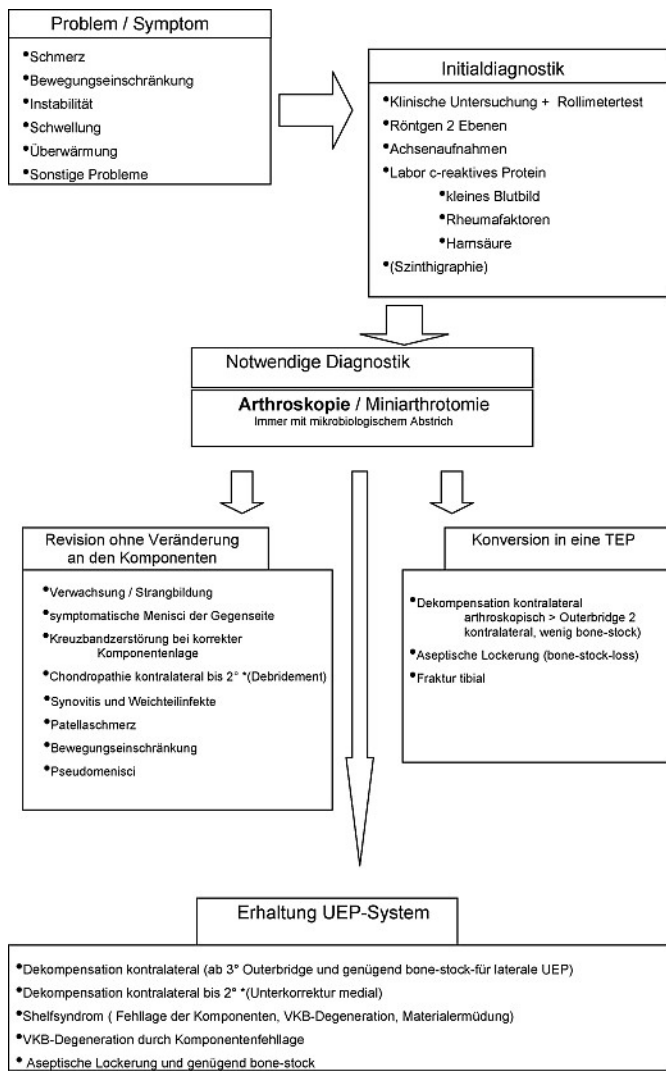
Problem / Symptom

•Schmerz
•Bewegungseinschränkung
•Instabilität
•Schwellung
•Überwärmung
•Sonstige Probleme

Initialdiagnostik

•Klinische Untersuchung + Rollimetertest
•Röntgen 2 Ebenen
•Achsenaufnahmen
•Labor c-reaktives Protein
•kleines Blutbild
•Rheumafaktoren
•Harnsäure
•(Szinthigraphie)

Notwendige Diagnostik

Arthroskopie / Miniarthrotomie
Immer mit mikrobiologischem Abstrich

Revision ohne Veränderung an den Komponenten

•Verwachsung / Strangbildung
•symptomatische Menisci der Gegenseite
•Kreuzbandzerstörung bei korrekter Komponentenlage
•Chondropathie kontralateral bis 2° *(Debridement)
•Synovitis und Weichteilinfekte
•Patellaschmerz
•Bewegungseinschränkung
•Pseudomenisci

Konversion in eine TEP

•Dekompensation kontralateral arthroskopisch > Outerbridge 2 kontralateral, wenig bone-stock)
•Aseptische Lockerung (bone-stock-loss)
•Fraktur tibial

Erhaltung UEP-System

•Dekompensation kontralateral (ab 3° Outerbridge und genügend bone-stock-für laterale UEP)
•Dekompensation kontralateral bis 2° *(Unterkorrektur medial)
•Shelfsyndrom ( Fehllage der Komponenten, VKB-Degeneration, Materialermüdung)
•VKB-Degeneration durch Komponentenfehllage
• Aseptische Lockerung und genügend bone-stock